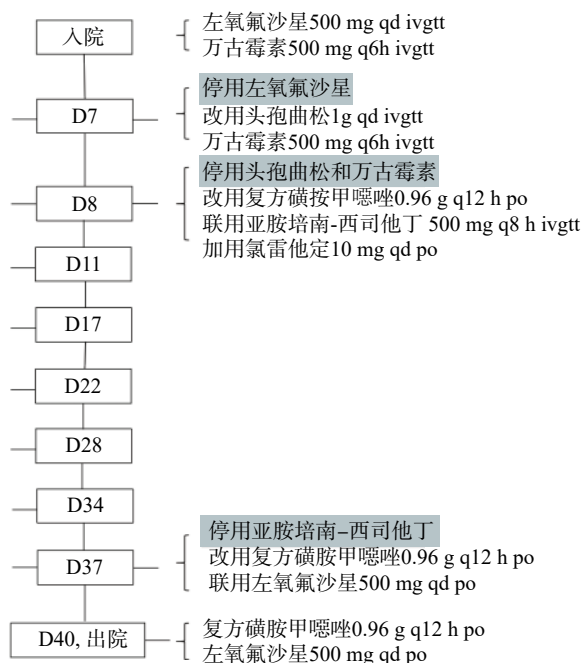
入院

左氧氟沙星500 mg qd ivgtt
万古霉素500 mg q6h ivgtt

D7

停用左氧氟沙星
改用头孢曲松1g qd ivgtt
万古霉素500 mg q6h ivgtt

D8

停用头孢曲松和万古霉素
改用复方磺按甲噁唑0.96 g q12 h po
联用亚胺培南-西司他丁 500 mg q8 h ivgtt
加用氯雷他定10 mg qd po

D11

D17

D22

D28

D34

D37

停用亚胺培南-西司他丁
改用复方磺胺甲噁唑0.96 g q12 h po
联用左氧氟沙星500 mg qd po

D40, 出院

复方磺胺甲噁唑0.96 g q12 h po
左氧氟沙星500 mg qd po